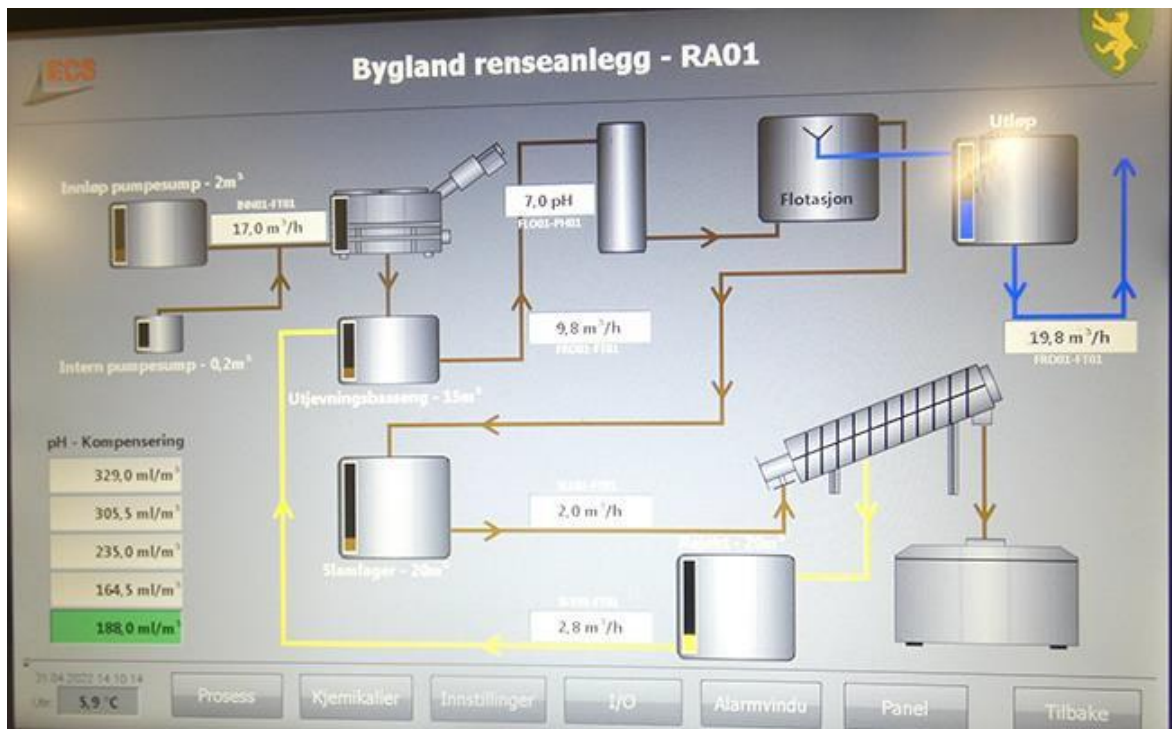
ECS

Bygland renseanlegg - RA01

Innløp pumpesump - $2m^3$

INN01-FT01

17,0 $m^3/h$

Intern pumpesump - $0,2m^3$

7,0 pH

FLO01-PH01

Flotasjon

Utløp

9,8 $m^3/h$

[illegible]

Utjevningsbasseng - $35m^3$

19,8 $m^3/h$

FRD01-FT01

pH - Kompensering

329,0 $ml/m^3$

305,5 $ml/m^3$

235,0 $ml/m^3$

164,5 $ml/m^3$

188,0 $ml/m^3$

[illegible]

2,0 $m^3/h$

Slamlager - $20m^3$

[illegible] - $20m^3$

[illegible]

2,8 $m^3/h$

21.04.2022 14:10:14

Ute 5,9 °C

Prosess

Kjemikalier

Innstillinger

I/O

Alarmvindu

Panel

Tilbake